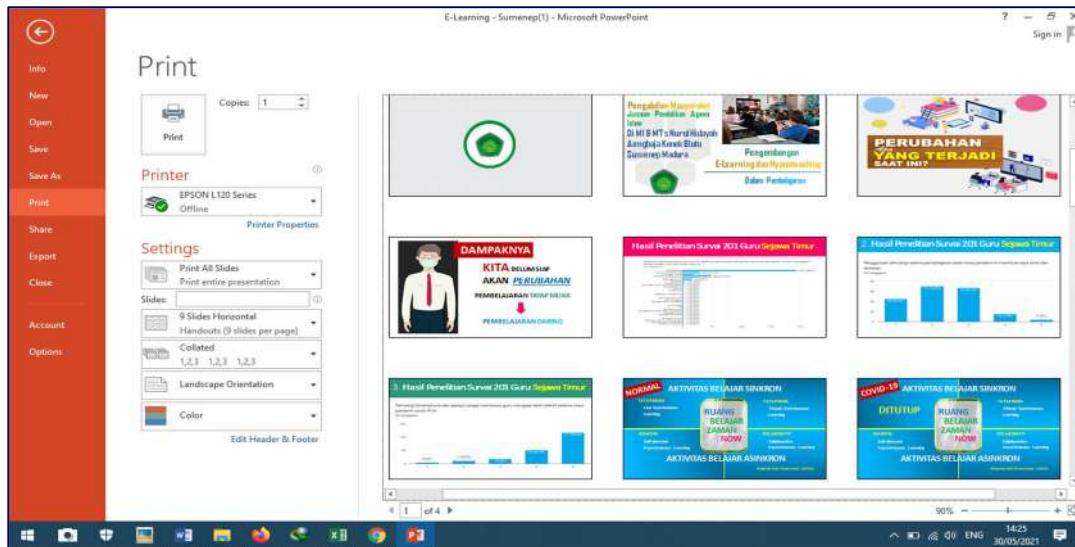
E-Learning - Sumenep(1) - Microsoft PowerPoint

? – ✕
Sign in

Info
New
Open
Save
Save As
Print
Share
Export
Close
Account
Options

Print

Copies: 1

Print

Printer

EPSON L120 Series
Offline

Printer Properties

Settings

Print All Slides
Print entire presentation

Slides:

9 Slides Horizontal
Handouts (9 slides per page)

Collated
1,2,3 1,2,3 1,2,3

Landscape Orientation

Color

Edit Header & Footer

Pengabdian Masyarakat Jurusan Pendidikan Agama Islam Di MI & MTs Nurul Hidayah Aengbaja Kenek Bluto Sumenep Madura

Pengembangan E-Learning dan Hypnoteaching

Dalam Pembelajaran

PERUBAHAN YANG TERJADI SAAT INI?

DAMPAKNYA

KITA BELUM SIAP AKAN PERUBAHAN

PEMBELAJARAN TATAP MUKA

PEMBELAJARAN DARING

Hasil Penelitian Survai 201 Guru Sejawa Timur

2. Hasil Penelitian Survai 201 Guru Sejawa Timur

3. Hasil Penelitian Survai 201 Guru Sejawa Timur

NORMAL AKTIVITAS BELAJAR SINKRON

RUANG BELAJAR ZAMAN NOW

AKTIVITAS BELAJAR ASINKRON

COVID-19 AKTIVITAS BELAJAR SINKRON

DITUTUP

RUANG BELAJAR ZAMAN NOW

AKTIVITAS BELAJAR ASINKRON

1 of 4

90%

ENG 14:25 30/05/2021